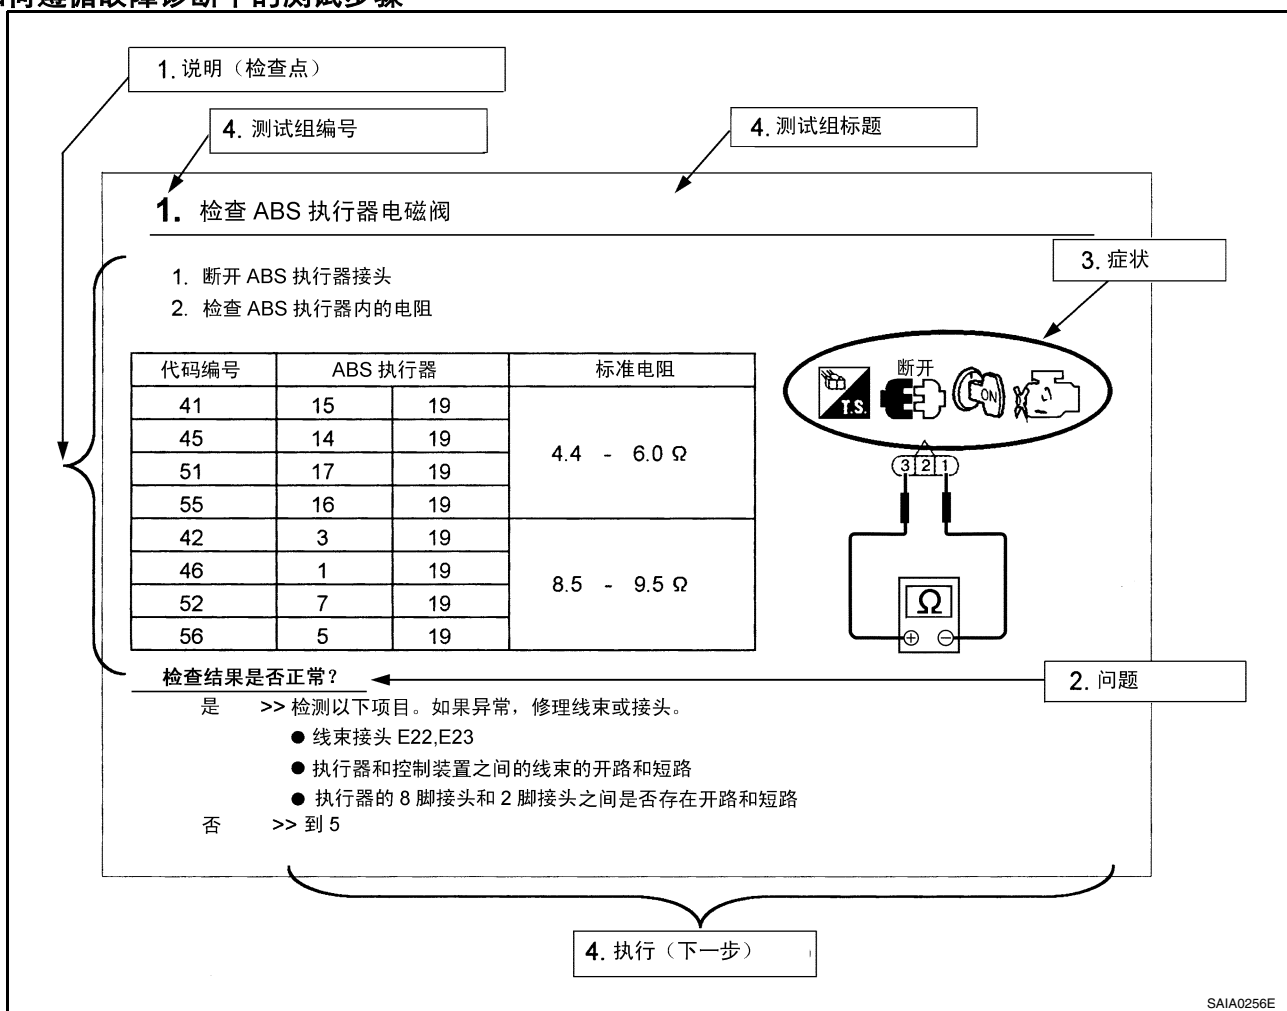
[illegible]

1. 说明（检查点）

4. 测试组编号

4. 测试组标题

1. 检查 ABS 执行器电磁阀

3. 症状

1. 断开 ABS 执行器接头
2. 检查 ABS 执行器内的电阻

| 代码编号 | ABS 执行器 | | 标准电阻 |
|---|---|---|---|
| 41 | 15 | 19 | 4.4 - 6.0 Ω |
| 45 | 14 | 19 | |
| 51 | 17 | 19 | |
| 55 | 16 | 19 | |
| 42 | 3 | 19 | 8.5 - 9.5 Ω |
| 46 | 1 | 19 | |
| 52 | 7 | 19 | |
| 56 | 5 | 19 | |

断开

T.S.

ON

3 2 1

Ω

⊕ ⊖

检查结果是否正常？

2. 问题

是 >> 检测以下项目。如果异常，修理线束或接头。
● 线束接头 E22,E23
● 执行器和控制装置之间的线束的开路和短路
● 执行器的 8 脚接头和 2 脚接头之间是否存在开路和短路
否 >> 到 5

4. 执行（下一步）

SAIA0256E